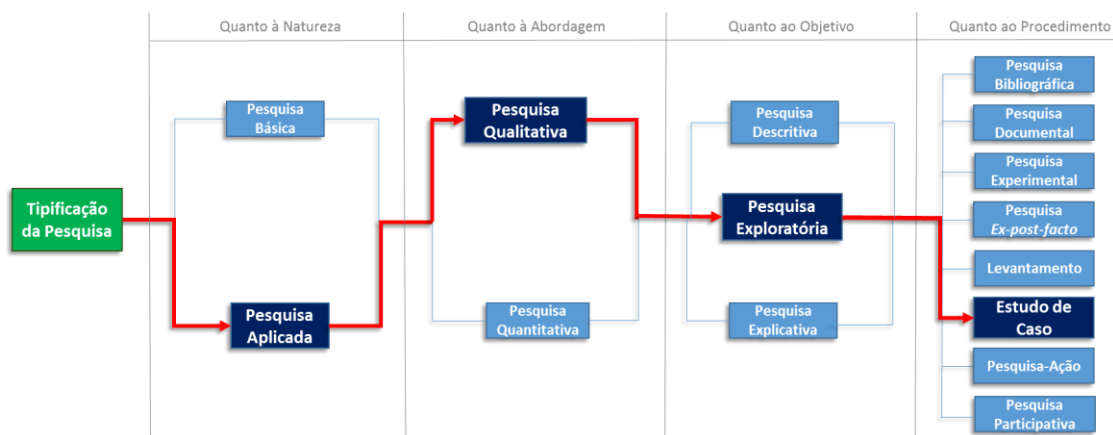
Quanto à Natureza

Quanto à Abordagem

Quanto ao Objetivo

Quanto ao Procedimento

Tipificação da Pesquisa

Pesquisa Básica

Pesquisa Aplicada

Pesquisa Qualitativa

Pesquisa Quantitativa

Pesquisa Descritiva

Pesquisa Exploratória

Pesquisa Explicativa

Pesquisa Bibliográfica

Pesquisa Documental

Pesquisa Experimental

Pesquisa *Ex-post-facto*

Levantamento

Estudo de Caso

Pesquisa-Ação

Pesquisa Participativa